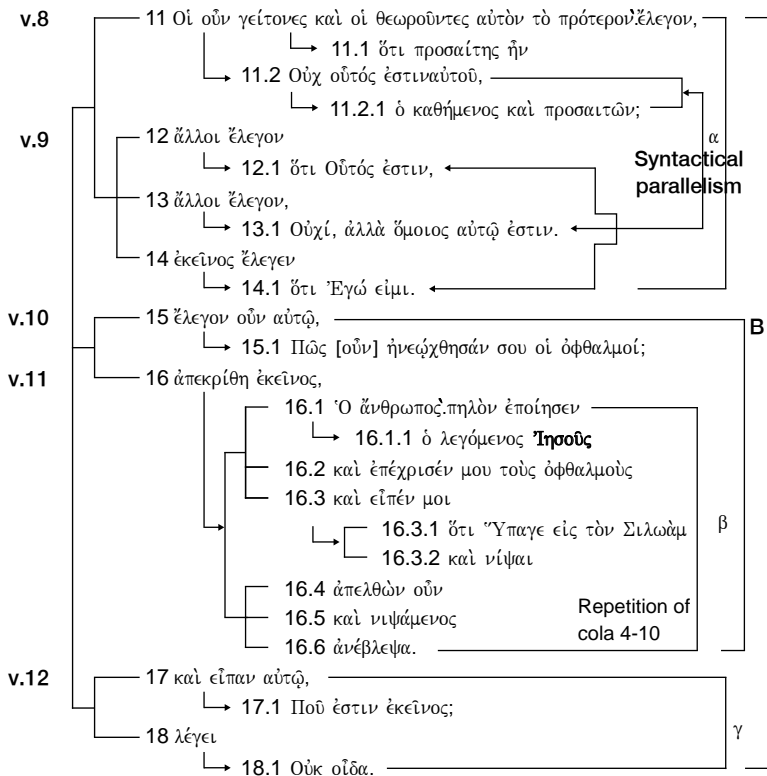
v.8
11 Οἱ οὖν γείτονες καὶ οἱ θεωροῦντες αὐτὸν τὸ πρότερον ἔλεγον,
11.1 ὅτι προσαίτης ἦν
11.2 Οὐχ οὗτός ἐστιν αὐτοῦ,
11.2.1 ὁ καθήμενος καὶ προσαιτῶν;

v.9
12 ἄλλοι ἔλεγον
12.1 ὅτι Οὗτός ἐστιν,
13 ἄλλοι ἔλεγον,
13.1 Οὐχί, ἀλλὰ ὅμοιος αὐτῷ ἐστιν.
14 ἐκεῖνος ἔλεγεν
14.1 ὅτι Ἐγώ εἰμι.

α
Syntactical parallelism

v.10
15 ἔλεγον οὖν αὐτῷ,
15.1 Πῶς [οὖν] ἠνεῴχθησάν σου οἱ ὀφθαλμοί;

v.11
16 ἀπεκρίθη ἐκεῖνος,
16.1 Ὁ ἄνθρωπος πηλὸν ἐποίησεν
16.1.1 ὁ λεγόμενος Ἰησοῦς
16.2 καὶ ἐπέχρισέν μου τοὺς ὀφθαλμοὺς
16.3 καὶ εἶπέν μοι
16.3.1 ὅτι Ὕπαγε εἰς τὸν Σιλωὰμ
16.3.2 καὶ νίψαι
16.4 ἀπελθὼν οὖν
16.5 καὶ νιψάμενος
16.6 ἀνέβλεψα.

B
β
Repetition of cola 4-10

v.12
17 καὶ εἶπαν αὐτῷ,
17.1 Ποῦ ἐστιν ἐκεῖνος;
18 λέγει
18.1 Οὐκ οἶδα.

γ